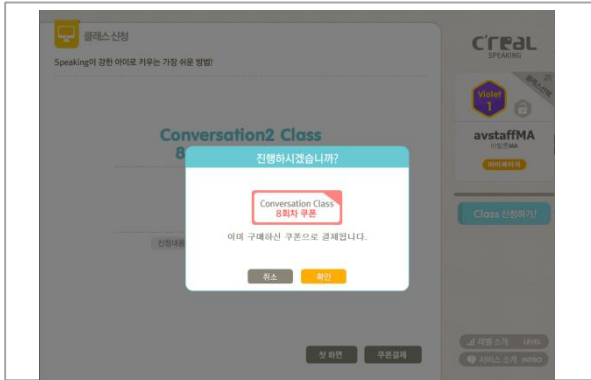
클래스 신청

Speaking이 강한 아이로 키우는 가장 쉬운 방법!

Conversation2 Class
8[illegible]

진행하시겠습니까?

Conversation Class
8회차 쿠폰

이미 구매하신 쿠폰으로 결제합니다.

취소

확인

신청내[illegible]

첫 화면

쿠폰결제

C'real
SPEAKING

Violet
1

avstaffMA
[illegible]MA
마이페이지

Class 신청하기!

레벨 소개 LEVEL
서비스 소개 INTRO